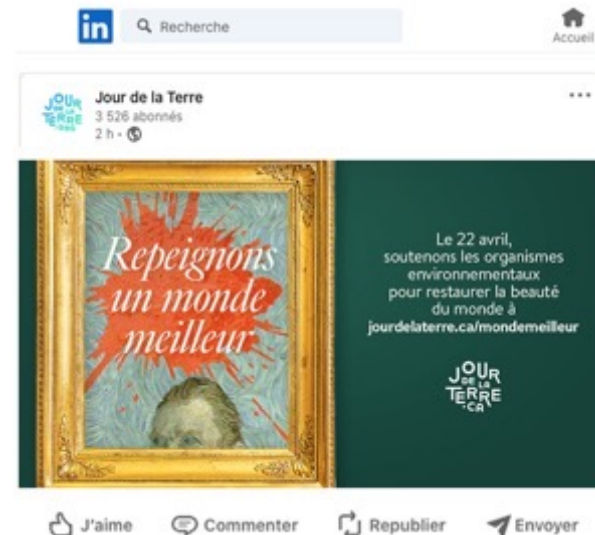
in Recherche

Accueil

JOUR DE LA TERRE .CA

Jour de la Terre
3 526 abonnés
2 h •

...

Repeignons un monde meilleur

Le 22 avril, soutenons les organismes environnementaux pour restaurer la beauté du monde à jourdelaterre.ca/mondemeilleur

JOUR DE LA TERRE .CA

J'aime Commenter Republier Envoyer